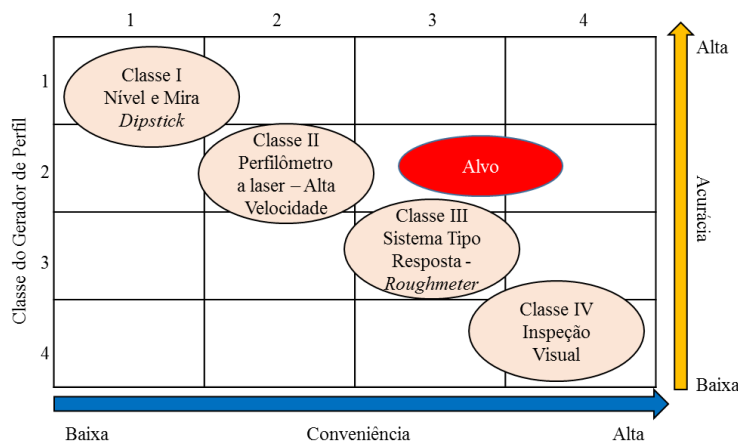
1 2 3 4

Classe do Gerador de Perfil

1
2
3
4

Classe I
Nível e Mira
*Dipstick*

Classe II
Perfilômetro
a laser – Alta
Velocidade

Alvo

Classe III
Sistema Tipo
Resposta -
*Roughmeter*

Classe IV
Inspeção
Visual

Alta
Acurácia
Baixa

Baixa
Conveniência
Alta